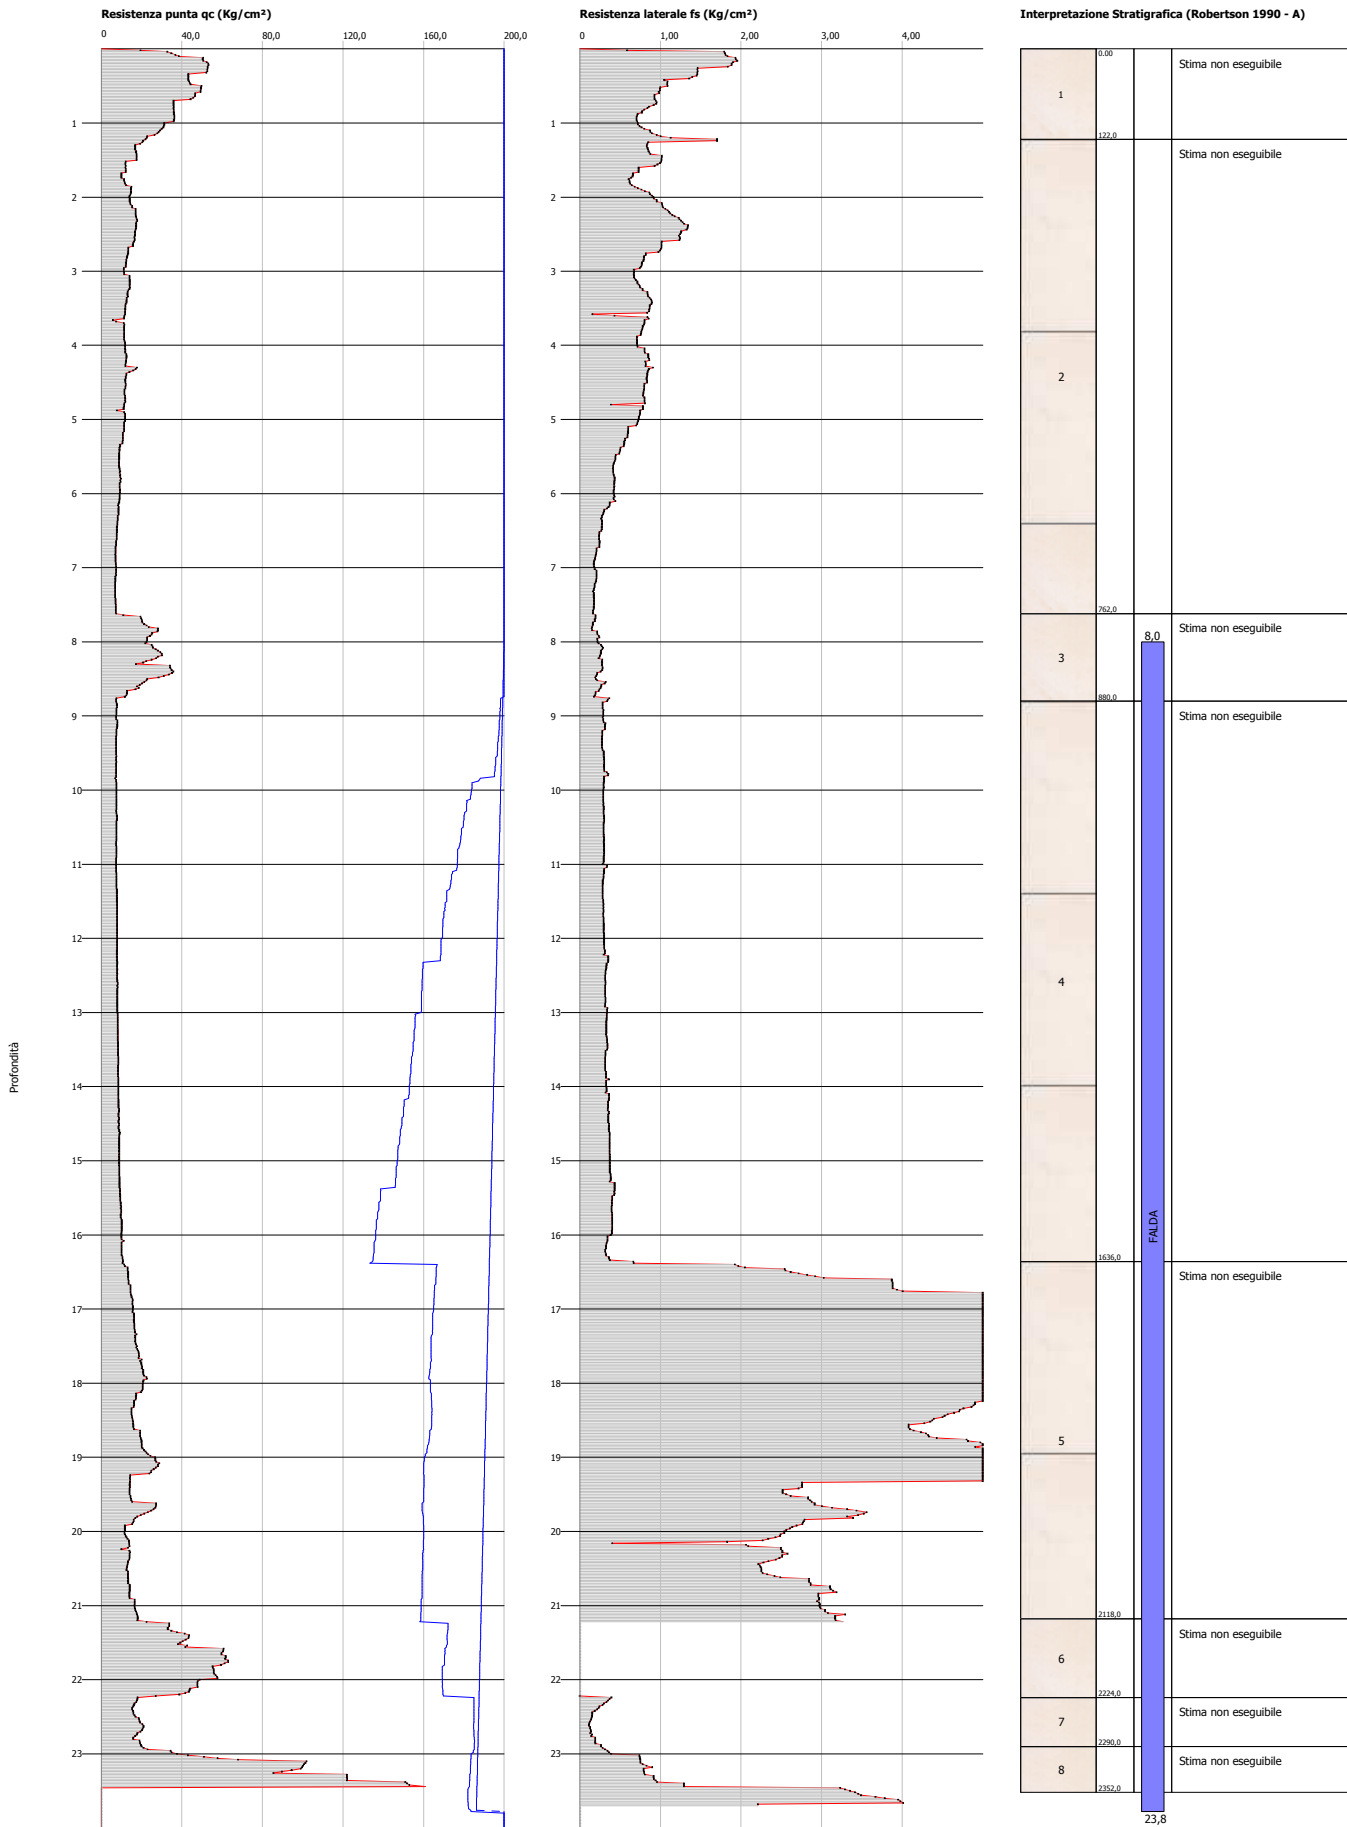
Resistenza punta qc (Kg/cm²)

0 40,0 80,0 120,0 160,0 200,0

1 2 3 4 5 6 7 8 9 10 11 12 13 14 15 16 17 18 19 20 21 22 23

Profondità

Resistenza laterale fs (Kg/cm²)

0 1,00 2,00 3,00 4,00

1 2 3 4 5 6 7 8 9 10 11 12 13 14 15 16 17 18 19 20 21 22 23

Interpretazione Stratigrafica (Robertson 1990 - A)

0.00
1
122,0
Stima non eseguibile

Stima non eseguibile
2
762,0

8,0
3
Stima non eseguibile
880,0

Stima non eseguibile
4
1636,0

FALDA

Stima non eseguibile
5
2118,0

Stima non eseguibile
6
2224,0

Stima non eseguibile
7
2290,0

Stima non eseguibile
8
2352,0

23,8